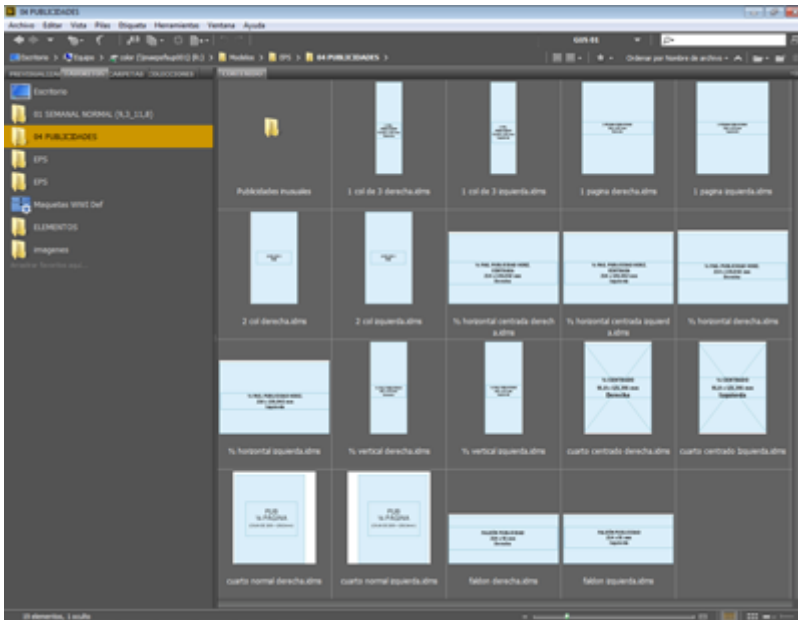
04 PUBLICIDADES

Archivo Editar Vista Pilas Etiqueta Herramientas Ventana Ayuda

GOS 01

Escritorio > Equipo > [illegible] > Modelos > EPS > 04 PUBLICIDADES >

Ordenar por Nombre de archivo

FAVORITOS CARPETAS COLECCIONES

Escritorio

01 SEMANAL NORMAL (9,3_11,8)

04 PUBLICIDADES

EPS

EPS

Maquetas WIWI Def

ELEMENTOS

imagenes

CONTENIDO

Publicidades inusuales

1 col de 3 derecha.idms

1 col de 3 izquierda.idms

1 pagina derecha.idms

1 pagina izquierda.idms

2 col derecha.idms

2 col izquierda.idms

½ horizontal centrada derecha.idms

½ horizontal centrada izquierda.idms

½ horizontal derecha.idms

½ horizontal izquierda.idms

½ vertical derecha.idms

½ vertical izquierda.idms

¼ CENTRADO Derecha

¼ CENTRADO Izquierda

cuarto centrado derecha.idms

cuarto centrado izquierda.idms

PUB ¼ PAGINA

PUB ¼ PAGINA

cuarto normal derecha.idms

cuarto normal izquierda.idms

faldon derecha.idms

faldon izquierda.idms

19 elementos, 1 oculto